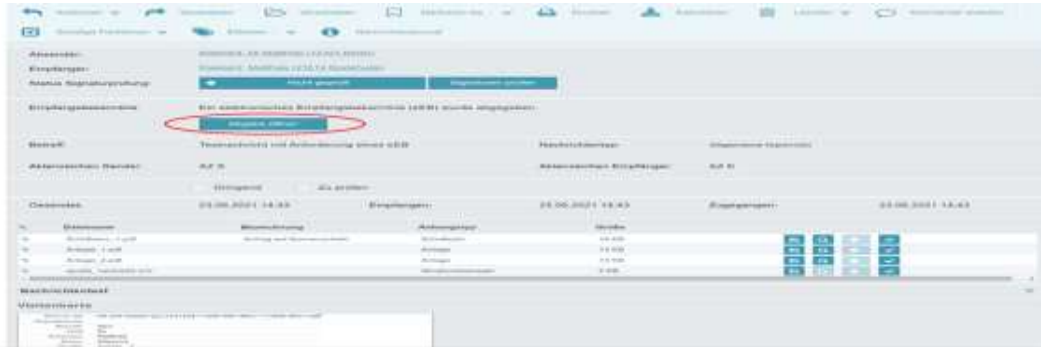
Antworten | Weiterleiten | Drucken | Exportieren | Löschen

Absender: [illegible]
Empfänger: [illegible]
Status Signaturprüfung: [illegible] | Signaturen prüfen

Empfangsbekenntnis: Ein elektronisches Empfangsbekenntnis (eEB) wurde angegeben:
eEB abgeben

Betreff: Testnachricht mit Anforderung eines eEB
Nachrichtentyp: Allgemeine Nachricht
Aktenzeichen Sender: AZ S
Aktenzeichen Empfänger: AZ E

Dringend | Zu prüfen

Gesendet: 23.06.2021 14:43
Empfangen: 23.06.2021 14:43
Zugegangen: 23.06.2021 14:43

| Dateiname | Bezeichnung | Anhangtyp | Größe |
|---|---|---|---|
| Schriftsatz_1.pdf | Antrag auf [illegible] | Schriftsatz | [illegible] |
| Anlage_1.pdf | | Anlage | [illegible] |
| Anlage_2.pdf | | Anlage | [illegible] |
| xjustiz_nachricht.xml | | Strukturdatensatz | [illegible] |

Nachrichtentext

Visitenkarte

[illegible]